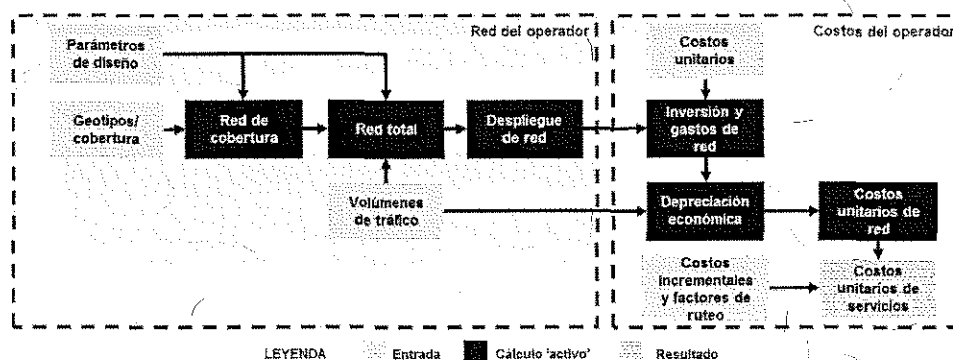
Red del operador

Parámetros de diseño

Geotipos/ cobertura

Red de cobertura

Red total

Despliegue de red

Volúmenes de tráfico

Costos del operador

Costos unitarios

Inversión y gastos de red

Depreciación económica

Costos unitarios de red

Costos incrementales y factores de ruteo

Costos unitarios de servicios

LEYENDA Entrada Cálculo 'activo' Resultado